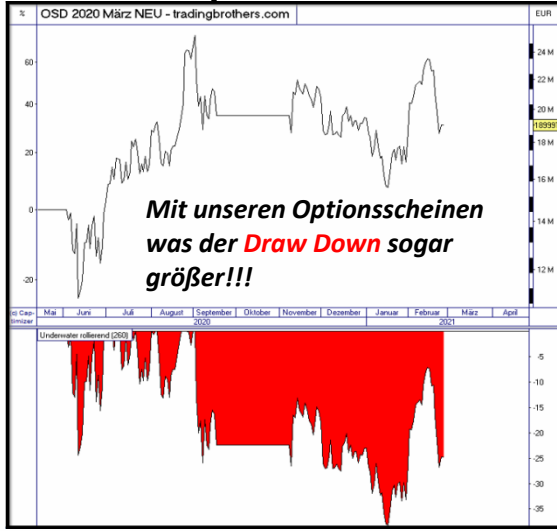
% OSD 2020 März NEU - tradingbrothers.com

EUR

60

40

20

0

-20

24 M

22 M

20 M

18999

18 M

16 M

14 M

12 M

Mit unseren Optionsscheinen was der Draw Down sogar größer!!!

(c) Cap-timizer

Mai Juni Juli August September Oktober November Dezember Januar Februar März April

2020 2021

Underwater rollierend (260)

-5

-10

-15

-20

-25

-30

-35